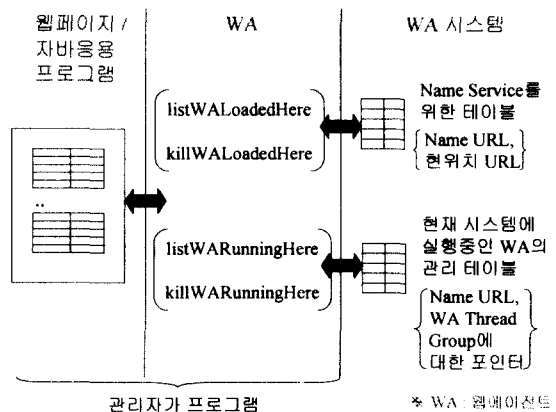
웹페이지 / 자바응용 프로그램

WA

WA 시스템

listWALoadedHere

killWALoadedHere

Name Service를 위한 테이블

Name URL, 현위치 URL

..

listWARunningHere

killWARunningHere

현재 시스템에 실행중인 WA의 관리 테이블

Name URL, WA Thread Group에 대한 포인터

관리자가 프로그램

* WA : 웹에이전트